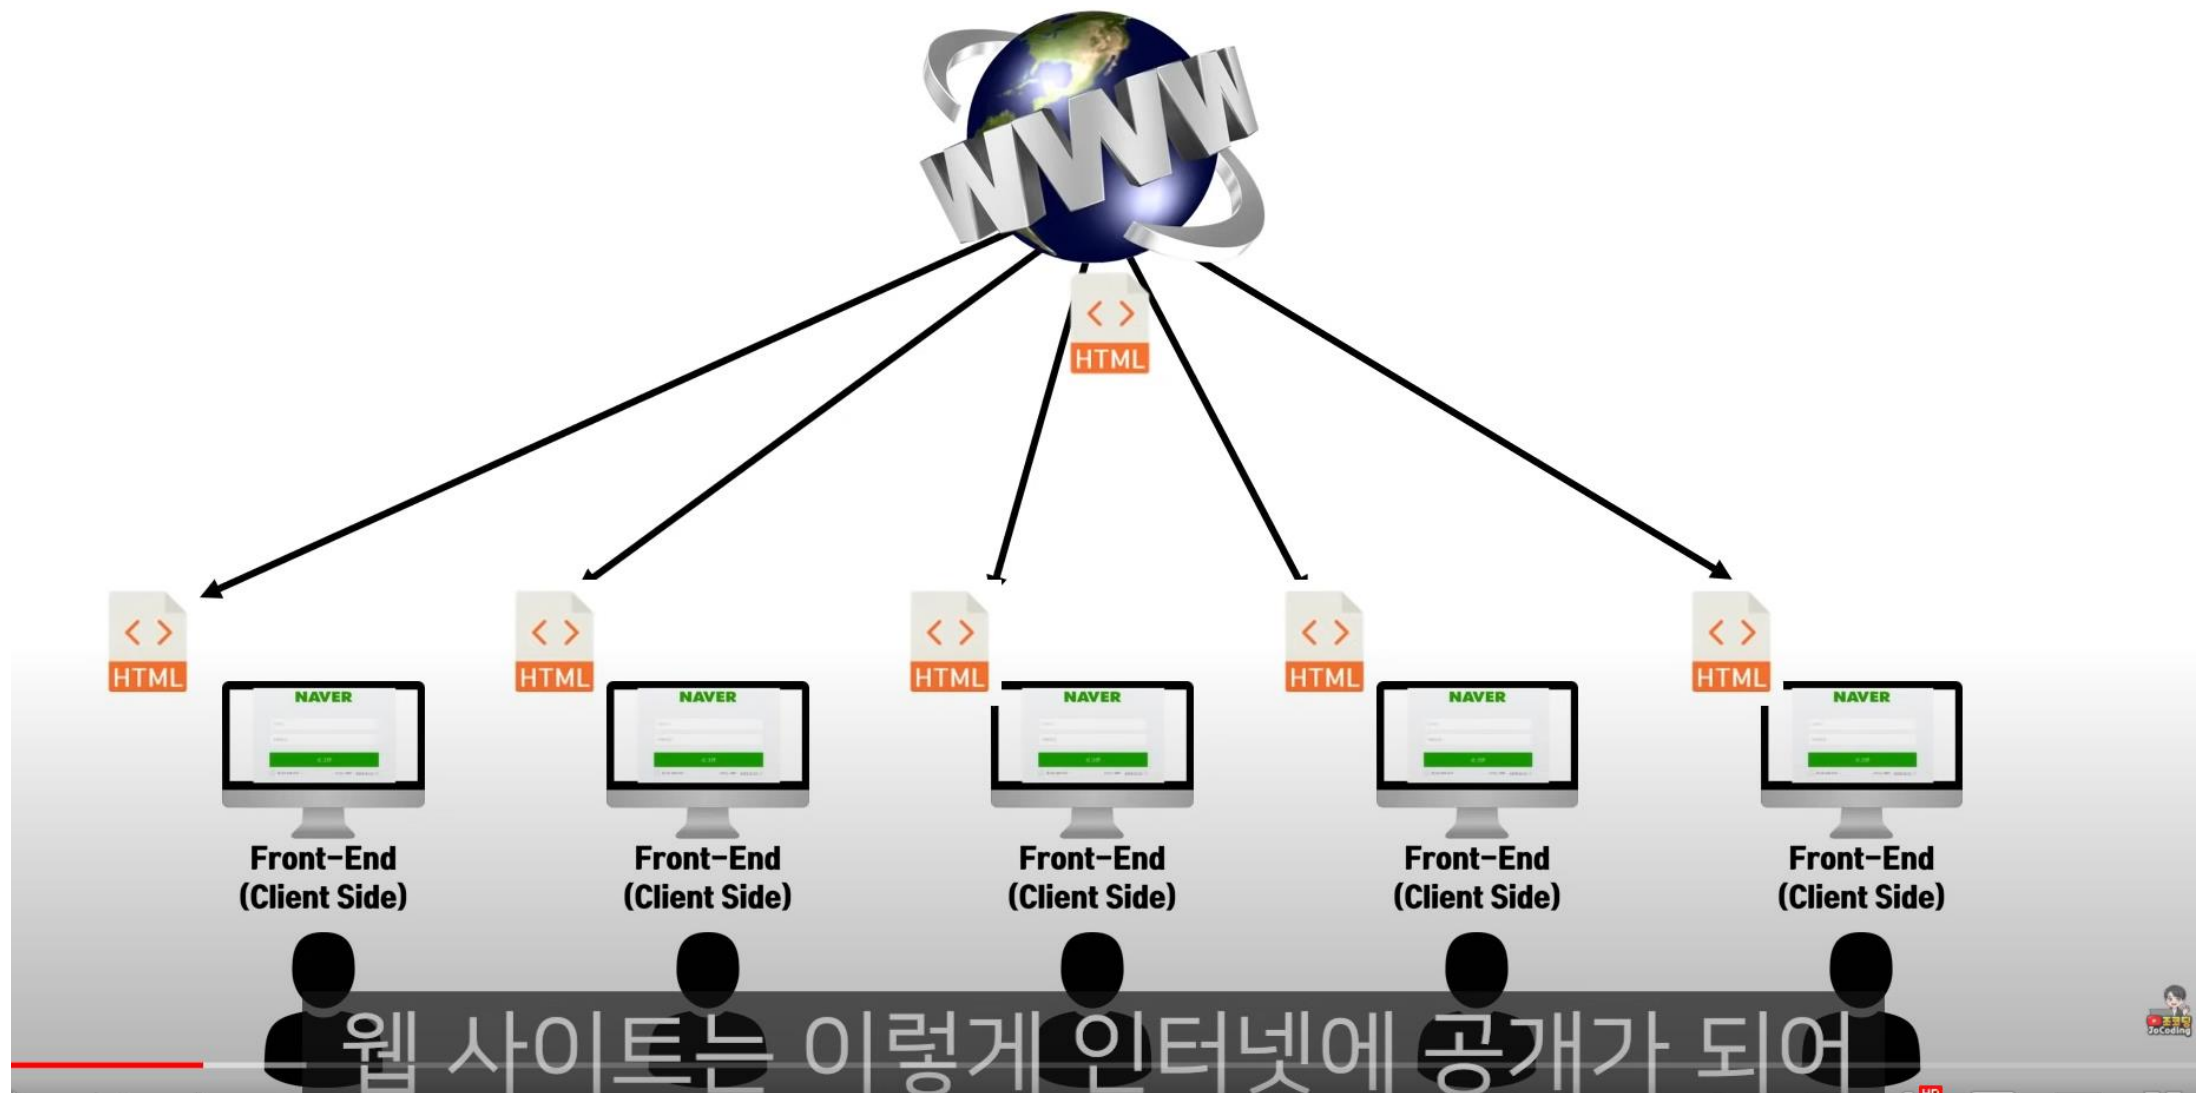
WWW

HTML

HTML
NAVER
Front-End
(Client Side)

HTML
NAVER
Front-End
(Client Side)

HTML
NAVER
Front-End
(Client Side)

HTML
NAVER
Front-End
(Client Side)

HTML
NAVER
Front-End
(Client Side)

웹 사이트는 이렇게 인터넷에 공개가 되어

JoCoding